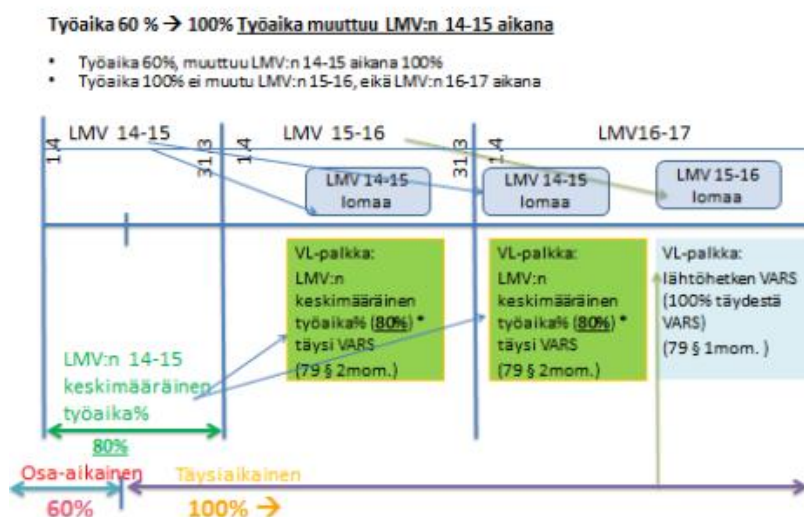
Työaika 60 % → 100% Työaika muuttuu LMV:n 14-15 aikana

- Työaika 60%, muuttuu LMV:n 14-15 aikana 100%
- Työaika 100% ei muutu LMV:n 15-16, eikä LMV:n 16-17 aikana

LMV 14-15

LMV 15-16

LMV16-17

1.4

31.3

1.4

31.3

1.4

LMV 14-15 lomaa

LMV 14-15 lomaa

LMV 15-16 lomaa

VL-palkka: LMV:n keskimääräinen työaika% (80%) * täysi VARS (79 § 2mom.)

VL-palkka: LMV:n keskimääräinen työaika% (80%) * täysi VARS (79 § 2mom.)

VL-palkka: lähtöhetken VARS (100% täydestä VARS) (79 § 1mom. )

LMV:n 14-15 keskimääräinen työaika%

80%

Osa-aikainen

60%

Täysiaikainen

100% →